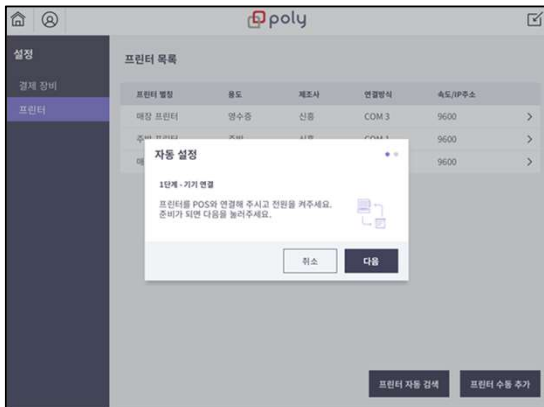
poly

설정

결제 장비

프린터

프린터 목록

| 프린터 별칭 | 용도 | 제조사 | 연결방식 | 속도/IP주소 | |
|---|---|---|---|---|---|
| 매장 프린터 | 영수증 | 신흥 | COM 3 | 9600 | > |
| 주방 프린터 | 주방 | 신흥 | COM 1 | 9600 | > |
| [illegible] | | | | 9600 | > |

자동 설정

1단계 - 기기 연결

프린터를 POS와 연결해 주시고 전원을 켜주세요.
준비가 되면 다음을 눌러주세요.

취소

다음

프린터 자동 검색

프린터 수동 추가